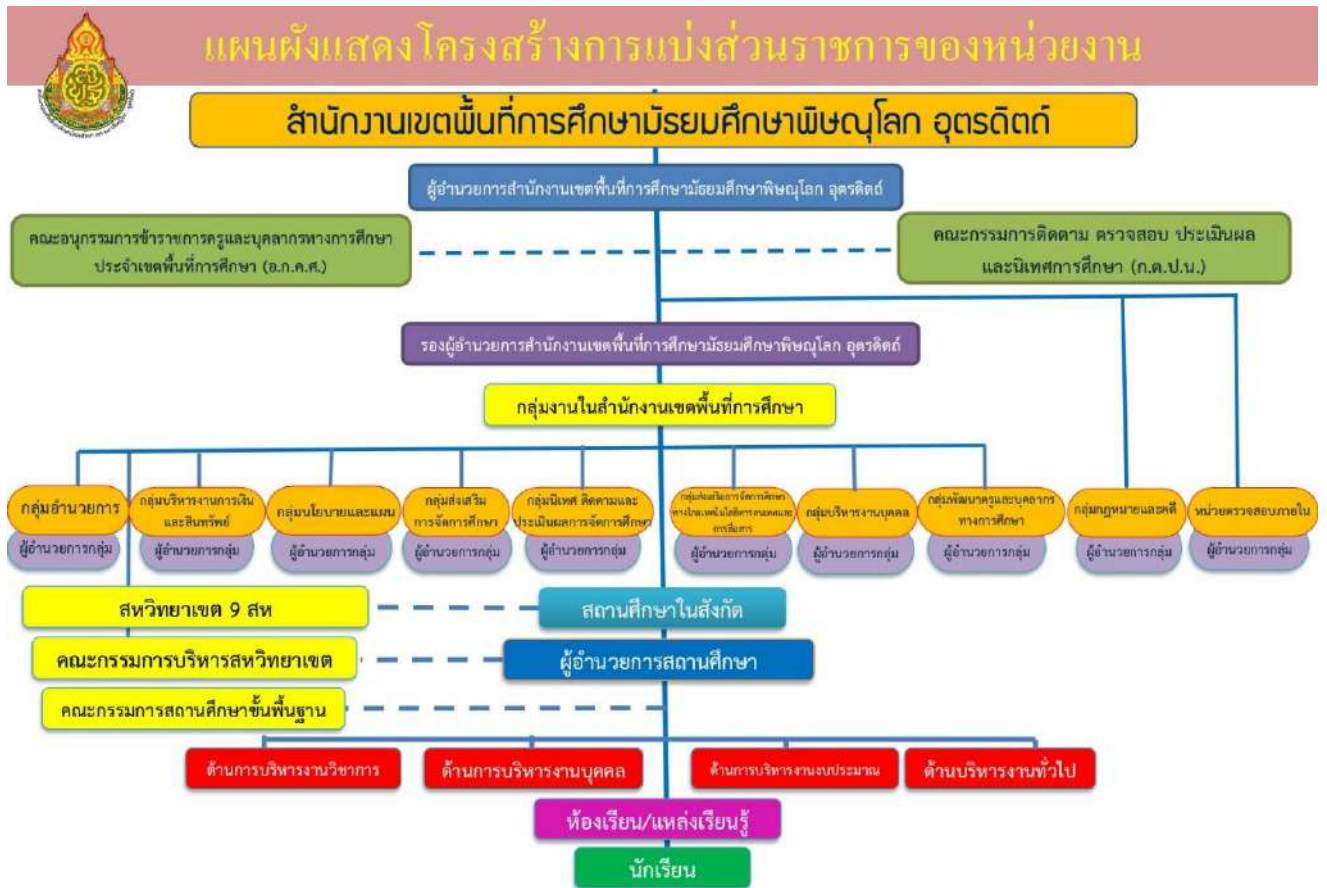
แผนผังแสดงโครงสร้างการแบ่งส่วนราชการของหน่วยงาน

สำนักงานเขตพื้นที่การศึกษามัธยมศึกษาพิษณุโลก อุตรดิตถ์

ผู้อำนวยการสำนักงานเขตพื้นที่การศึกษามัธยมศึกษาพิษณุโลก อุตรดิตถ์

คณะอนุกรรมการข้าราชการครูและบุคลากรทางการศึกษา ประจำเขตพื้นที่การศึกษา (อ.ก.ค.ศ.)

คณะกรรมการติดตาม ตรวจสอบ ประเมินผล และนิเทศการศึกษา (ก.ต.ป.น.)

รองผู้อำนวยการสำนักงานเขตพื้นที่การศึกษามัธยมศึกษาพิษณุโลก อุตรดิตถ์

กลุ่มงานในสำนักงานเขตพื้นที่การศึกษา

กลุ่มอำนวยการ
ผู้อำนวยการกลุ่ม

กลุ่มบริหารงานการเงินและสินทรัพย์
ผู้อำนวยการกลุ่ม

กลุ่มนโยบายและแผน
ผู้อำนวยการกลุ่ม

กลุ่มส่งเสริมการจัดการศึกษา
ผู้อำนวยการกลุ่ม

กลุ่มนิเทศ ติดตามและประเมินผลการจัดการศึกษา
ผู้อำนวยการกลุ่ม

กลุ่มส่งเสริมการจัดการศึกษาทางไกลเทคโนโลยีสารสนเทศและการสื่อสาร
ผู้อำนวยการกลุ่ม

กลุ่มบริหารงานบุคคล
ผู้อำนวยการกลุ่ม

กลุ่มพัฒนาครูและบุคลากรทางการศึกษา
ผู้อำนวยการกลุ่ม

กลุ่มกฎหมายและคดี
ผู้อำนวยการกลุ่ม

หน่วยตรวจสอบภายใน
ผู้อำนวยการกลุ่ม

สหวิทยาเขต 9 สห

สถานศึกษาในสังกัด

คณะกรรมการบริหารสหวิทยาเขต

ผู้อำนวยการสถานศึกษา

คณะกรรมการสถานศึกษาขั้นพื้นฐาน

ด้านการบริหารงานวิชาการ

ด้านการบริหารงานบุคคล

ด้านการบริหารงานงบประมาณ

ด้านบริหารงานทั่วไป

ห้องเรียน/แหล่งเรียนรู้

นักเรียน